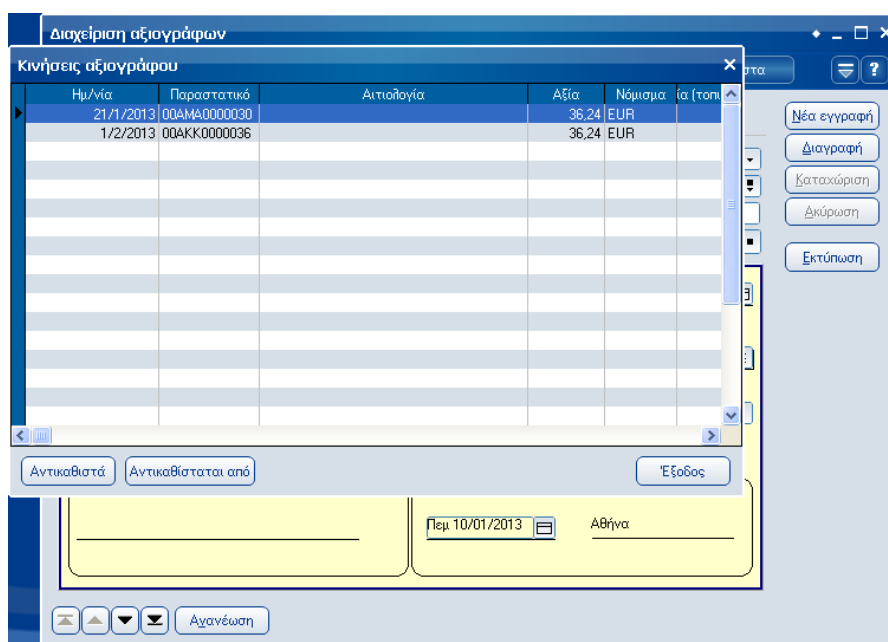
Διαχείριση αξιογράφων

Κινήσεις αξιογράφου

| Ημ/νία | Παραστατικό | Αιτιολογία | Αξία | Νόμισμα | ία (τοπι |
|---|---|---|---|---|---|
| 21/1/2013 | 00ΑΜΑ0000030 | | 36,24 | EUR | |
| 1/2/2013 | 00ΑΚΚ0000036 | | 36,24 | EUR | |

Αντικαθιστά
Αντικαθίσταται από
Έξοδος

στα

Νέα εγγραφή
Διαγραφή
Καταχώριση
Ακύρωση
Εκτύπωση

Πεμ 10/01/2013
Αθήνα

Ανανέωση